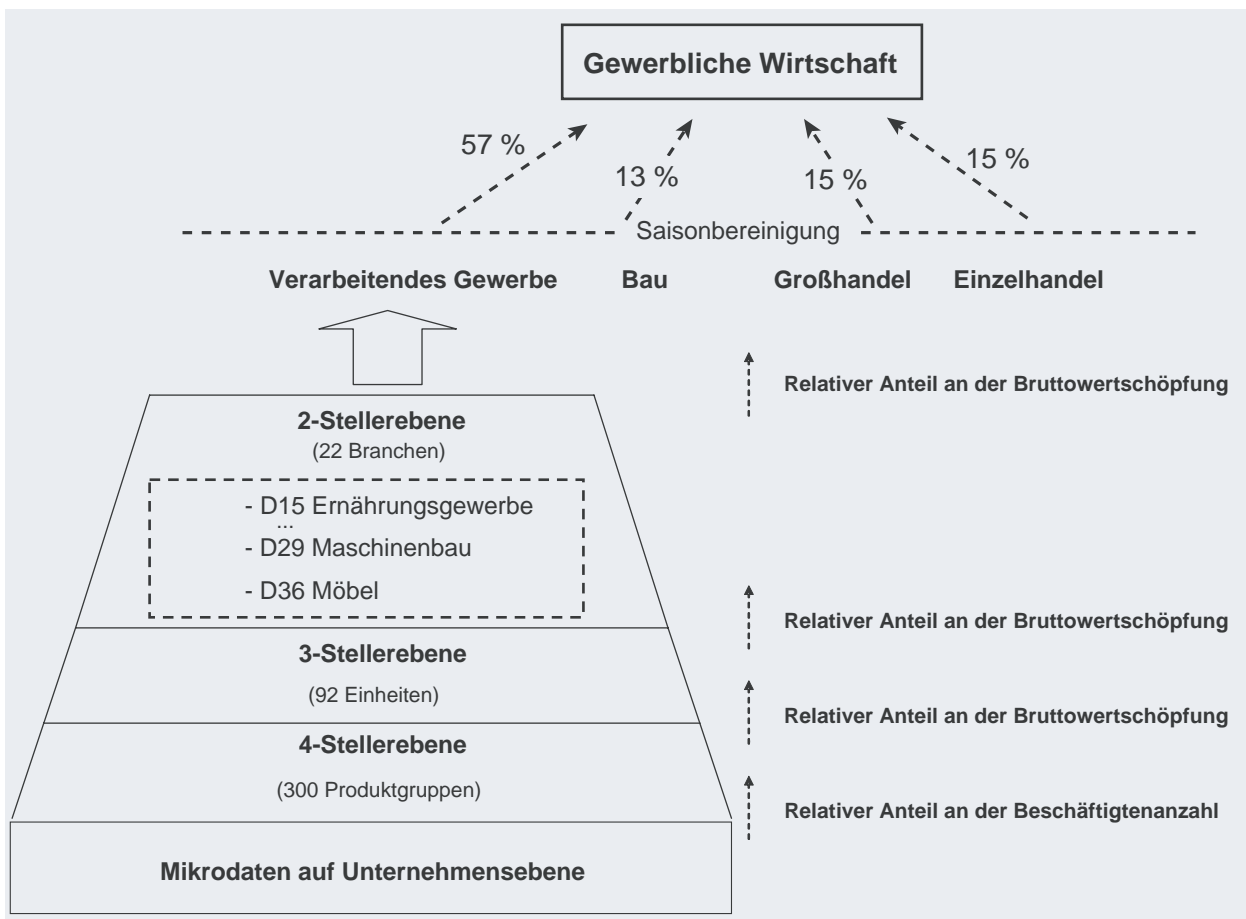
Gewerbliche Wirtschaft

57 %

13 %

15 %

15 %

Saisonbereinigung

Verarbeitendes Gewerbe

Bau

Großhandel

Einzelhandel

Relativer Anteil an der Bruttowertschöpfung

2-Stellerebene
(22 Branchen)

- D15 Ernährungsgewerbe
...
- D29 Maschinenbau
- D36 Möbel

Relativer Anteil an der Bruttowertschöpfung

3-Stellerebene
(92 Einheiten)

Relativer Anteil an der Bruttowertschöpfung

4-Stellerebene
(300 Produktgruppen)

Relativer Anteil an der Beschäftigtenanzahl

Mikrodaten auf Unternehmensebene